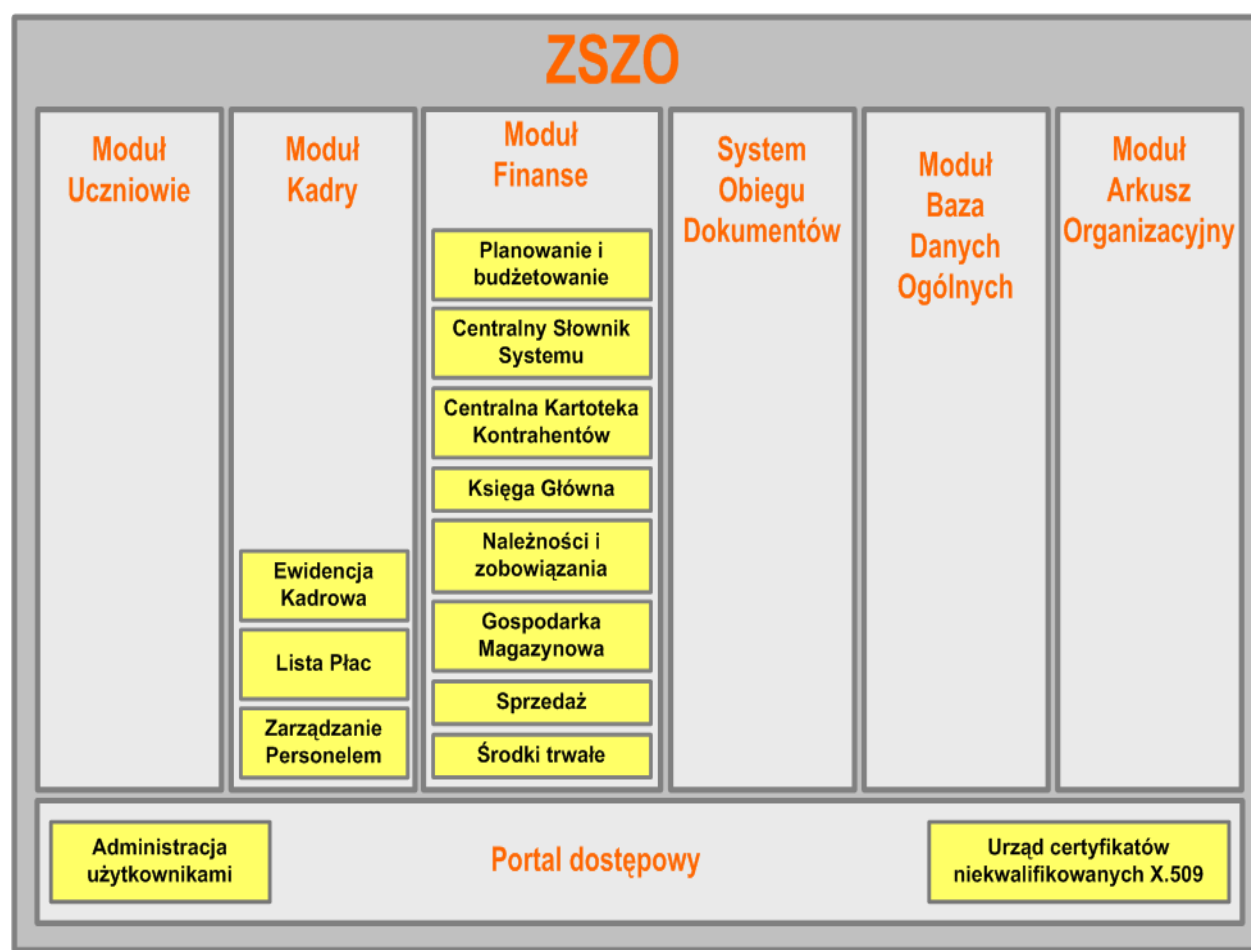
ZSZO

Moduł Uczniowie

Moduł Kadry

Ewidencja Kadrowa

Lista Płac

Zarządzanie Personelem

Moduł Finanse

Planowanie i budżetowanie

Centralny Słownik Systemu

Centralna Kartoteka Kontrahentów

Księga Główna

Należności i zobowiązania

Gospodarka Magazynowa

Sprzedaż

Środki trwałe

System Obiegu Dokumentów

Moduł Baza Danych Ogólnych

Moduł Arkusz Organizacyjny

Administracja użytkownikami

Portal dostępowy

Urząd certyfikatów niekwalifikowanych X.509